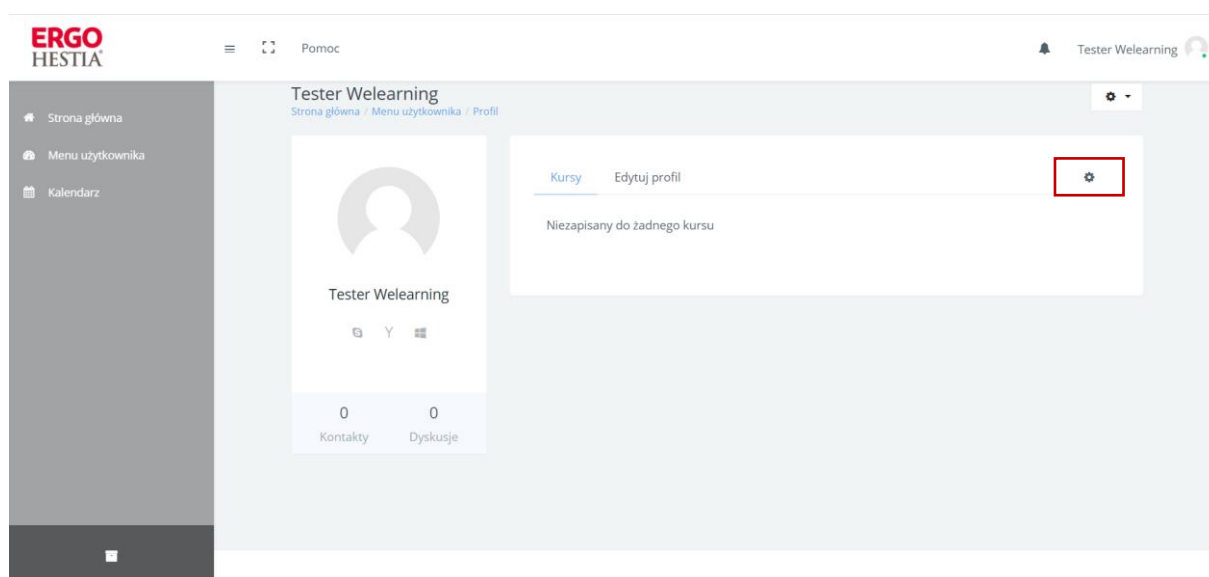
ERGO HESTIA

Pomoc

Tester Welearning

Strona główna

Menu użytkownika

Kalendarz

Tester Welearning

Strona główna / Menu użytkownika / Profil

Kursy

Edytuj profil

Niezapisany do żadnego kursu

Tester Welearning

0
Kontakty

0
Dyskusje